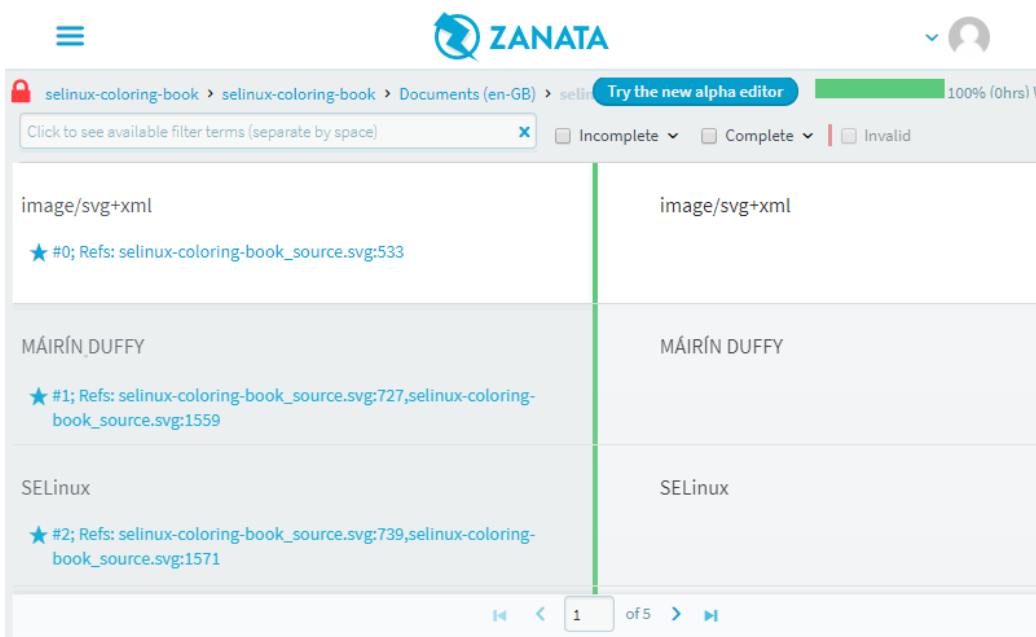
ZANATA

selinux-coloring-book › selinux-coloring-book › Documents (en-GB) › selin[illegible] Try the new alpha editor 100% (0hrs) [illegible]

Click to see available filter terms (separate by space) × Incomplete Complete Invalid

image/svg+xml

★ #0; Refs: selinux-coloring-book_source.svg:533

image/svg+xml

MÁIRÍN DUFFY

★ #1; Refs: selinux-coloring-book_source.svg:727,selinux-coloring-book_source.svg:1559

MÁIRÍN DUFFY

SELinux

★ #2; Refs: selinux-coloring-book_source.svg:739,selinux-coloring-book_source.svg:1571

SELinux

1 of 5